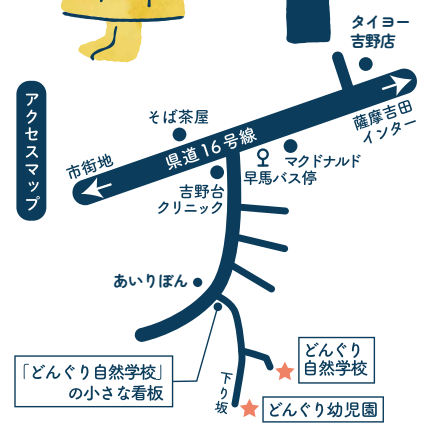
アクセスマップ

タイヨー
吉野店

薩摩吉田
インター

そば茶屋

県道16号線

市街地

マクドナルド

早馬バス停

吉野台
クリニック

あいりぼん

「どんぐり自然学校」
の小さな看板

下り坂

どんぐり
自然学校

どんぐり幼児園